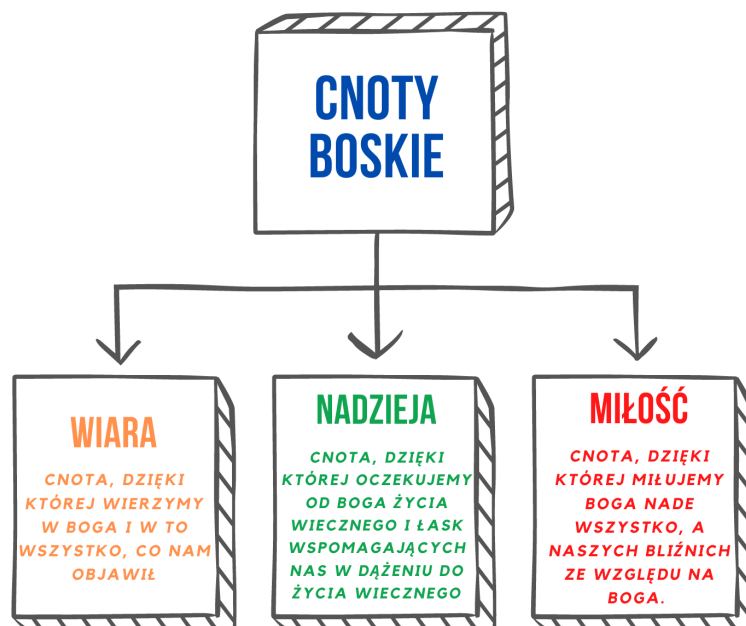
CNOTY BOSKIE

WIARA

CNOTA, DZIĘKI KTÓREJ WIERZYMY W BOGA I W TO WSZYSTKO, CO NAM OBJAWIŁ

NADZIEJA

CNOTA, DZIĘKI KTÓREJ OCZEKUJEMY OD BOGA ŻYCIA WIECZNEGO I ŁASK WSPOMAGAJĄCYCH NAS W DĄŻENIU DO ŻYCIA WIECZNEGO

MIŁOŚĆ

CNOTA, DZIĘKI KTÓREJ MIŁUJEMY BOGA NADE WSZYSTKO, A NASZYCH BLIŹNICH ZE WZGLĘDU NA BOGA.